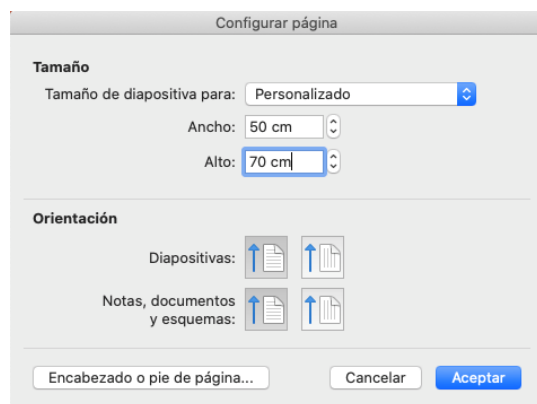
Configurar página

Tamaño

Tamaño de diapositiva para: Personalizado

Ancho: 50 cm

Alto: 70 cm

Orientación

Diapositivas:

Notas, documentos y esquemas:

Encabezado o pie de página...

Cancelar

Aceptar